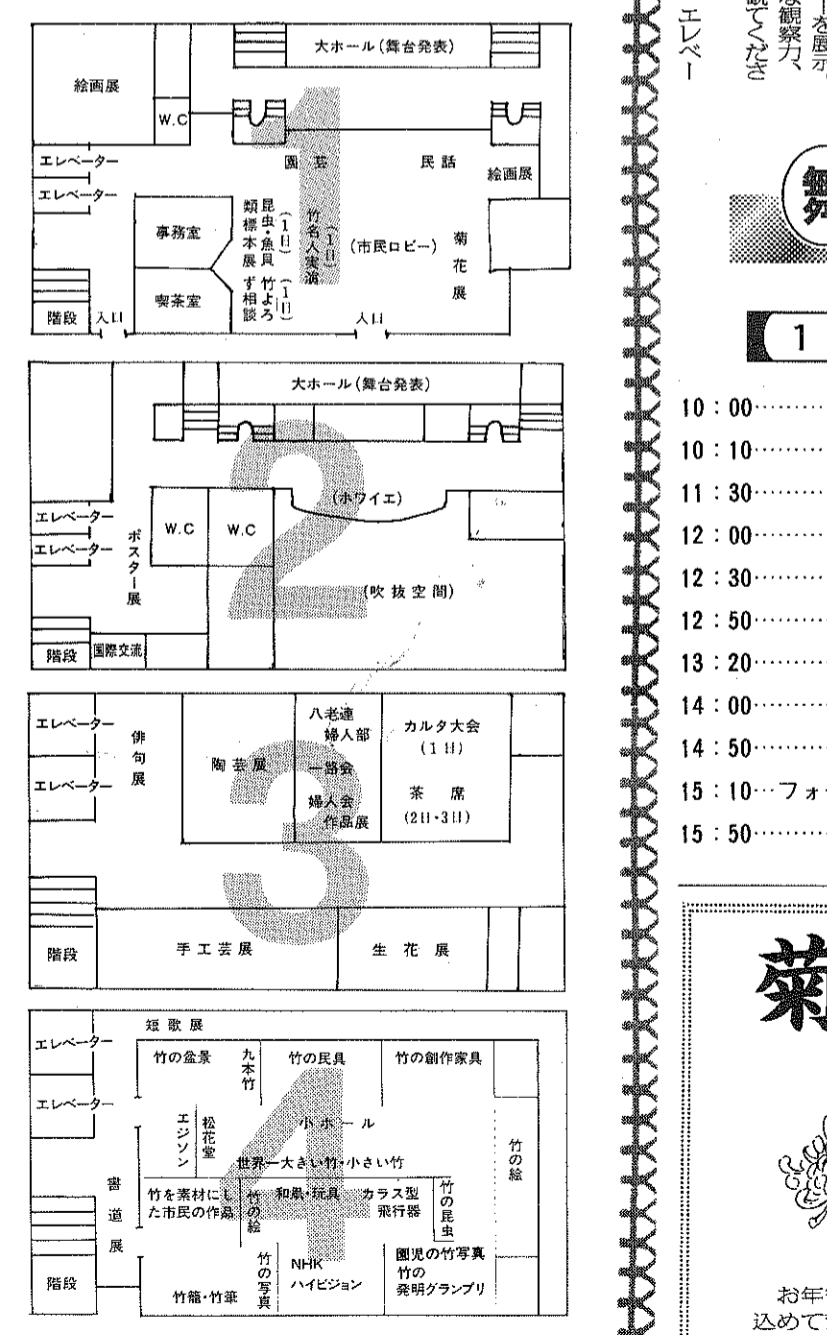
大ホール(舞台発表)
絵画展
W.C
エレベーター
エレベーター
園芸
民話
絵画展
事務室
昆虫・魚貝類標本展(1日)
竹名人実演(1日)
竹よろず相談(1日)
(市民ロビー)
菊花展
喫茶室
階段
入口
入口
1

大ホール(舞台発表)
(ホワイエ)
エレベーター
エレベーター
W.C
W.C
ポスター展
(吹抜空間)
階段
国際交流
2

エレベーター
エレベーター
俳句展
陶芸展
八老連婦人部
一路会
婦人会作品展
カルタ大会(1日)
茶席(2日・3日)
階段
手工芸展
生花展
3

短歌展
エレベーター
エレベーター
竹の盆景
九本竹
竹の民具
竹の創作家具
エジソン
松花堂
小ホール
竹の絵
世界一大きい竹・小さい竹
書道展
竹を素材にした市民の作品
竹の絵
和凧・玩具
カラス型飛行器
竹の民芸
階段
竹籠・竹華
竹の写真
NHKハイビジョン
園児の竹写真
竹の発明グランプリ
4

エレベー
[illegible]を展示
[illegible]な観察力、
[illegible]賞てくださ

1
10:00……
10:10……
11:30……
12:00……
12:30……
12:50……
13:20……
14:00……
14:50……
15:10…フォ
15:50……

菊
お年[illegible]
込めて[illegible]